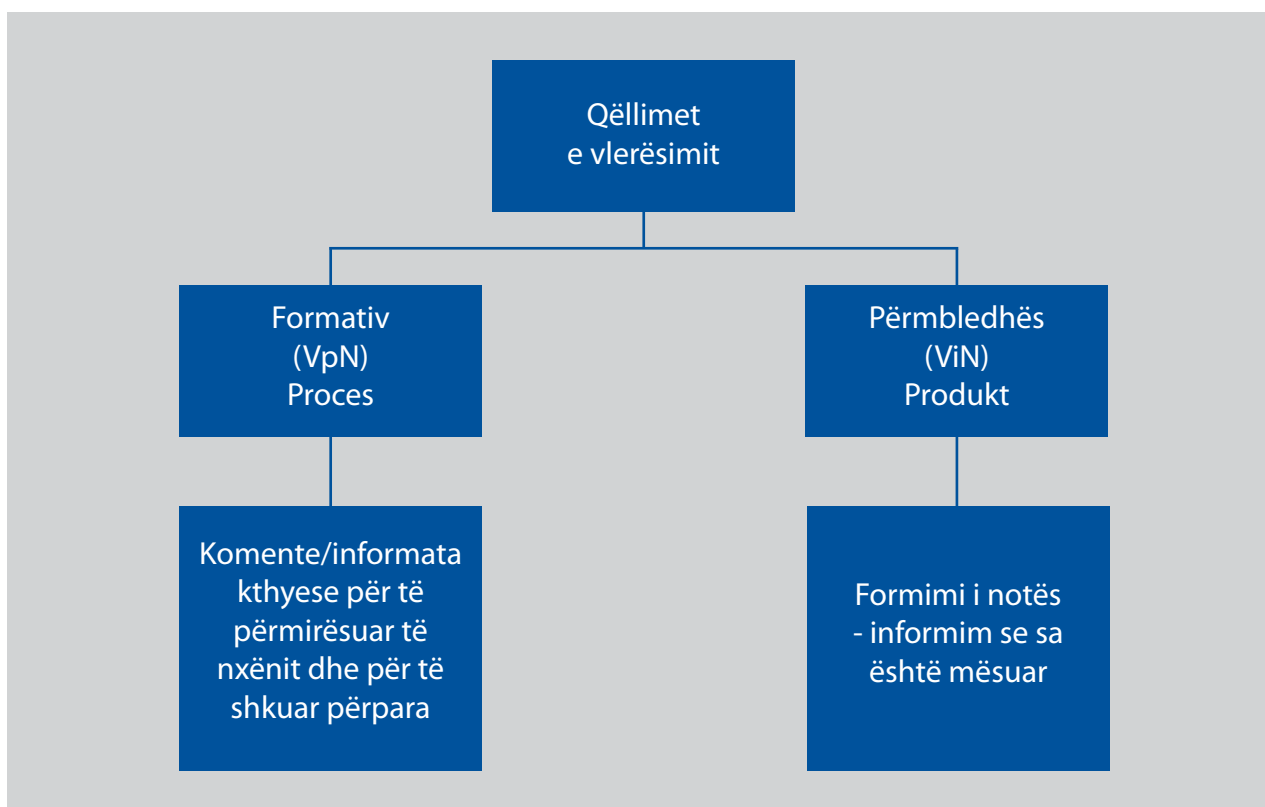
Qëllimet e vlerësimit

Formativ
(VpN)
Proces

Përmbledhës
(ViN)
Produkt

Komente/informata kthyese për të përmirësuar të nxënit dhe për të shkuar përpara

Formimi i notës - informim se sa është mësuar